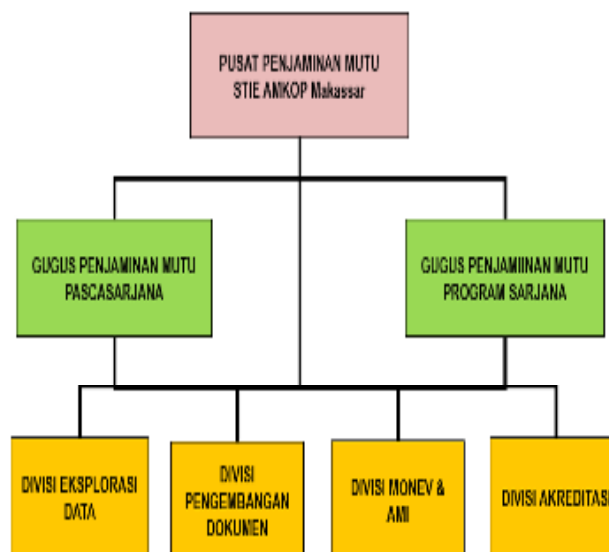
PUSAT PENJAMINAN MUTU STIE AMKOP Makassar

GUGUS PENJAMINAN MUTU PASCASARJANA

GUGUS PENJAMIINAN MUTU PROGRAM SARJANA

DIVISI EKSPLORASI DATA

DIVISI PENGEMBANGAN DOKUMEN

DIVISI MONEV & AMI

DIVISI AKREDITASI